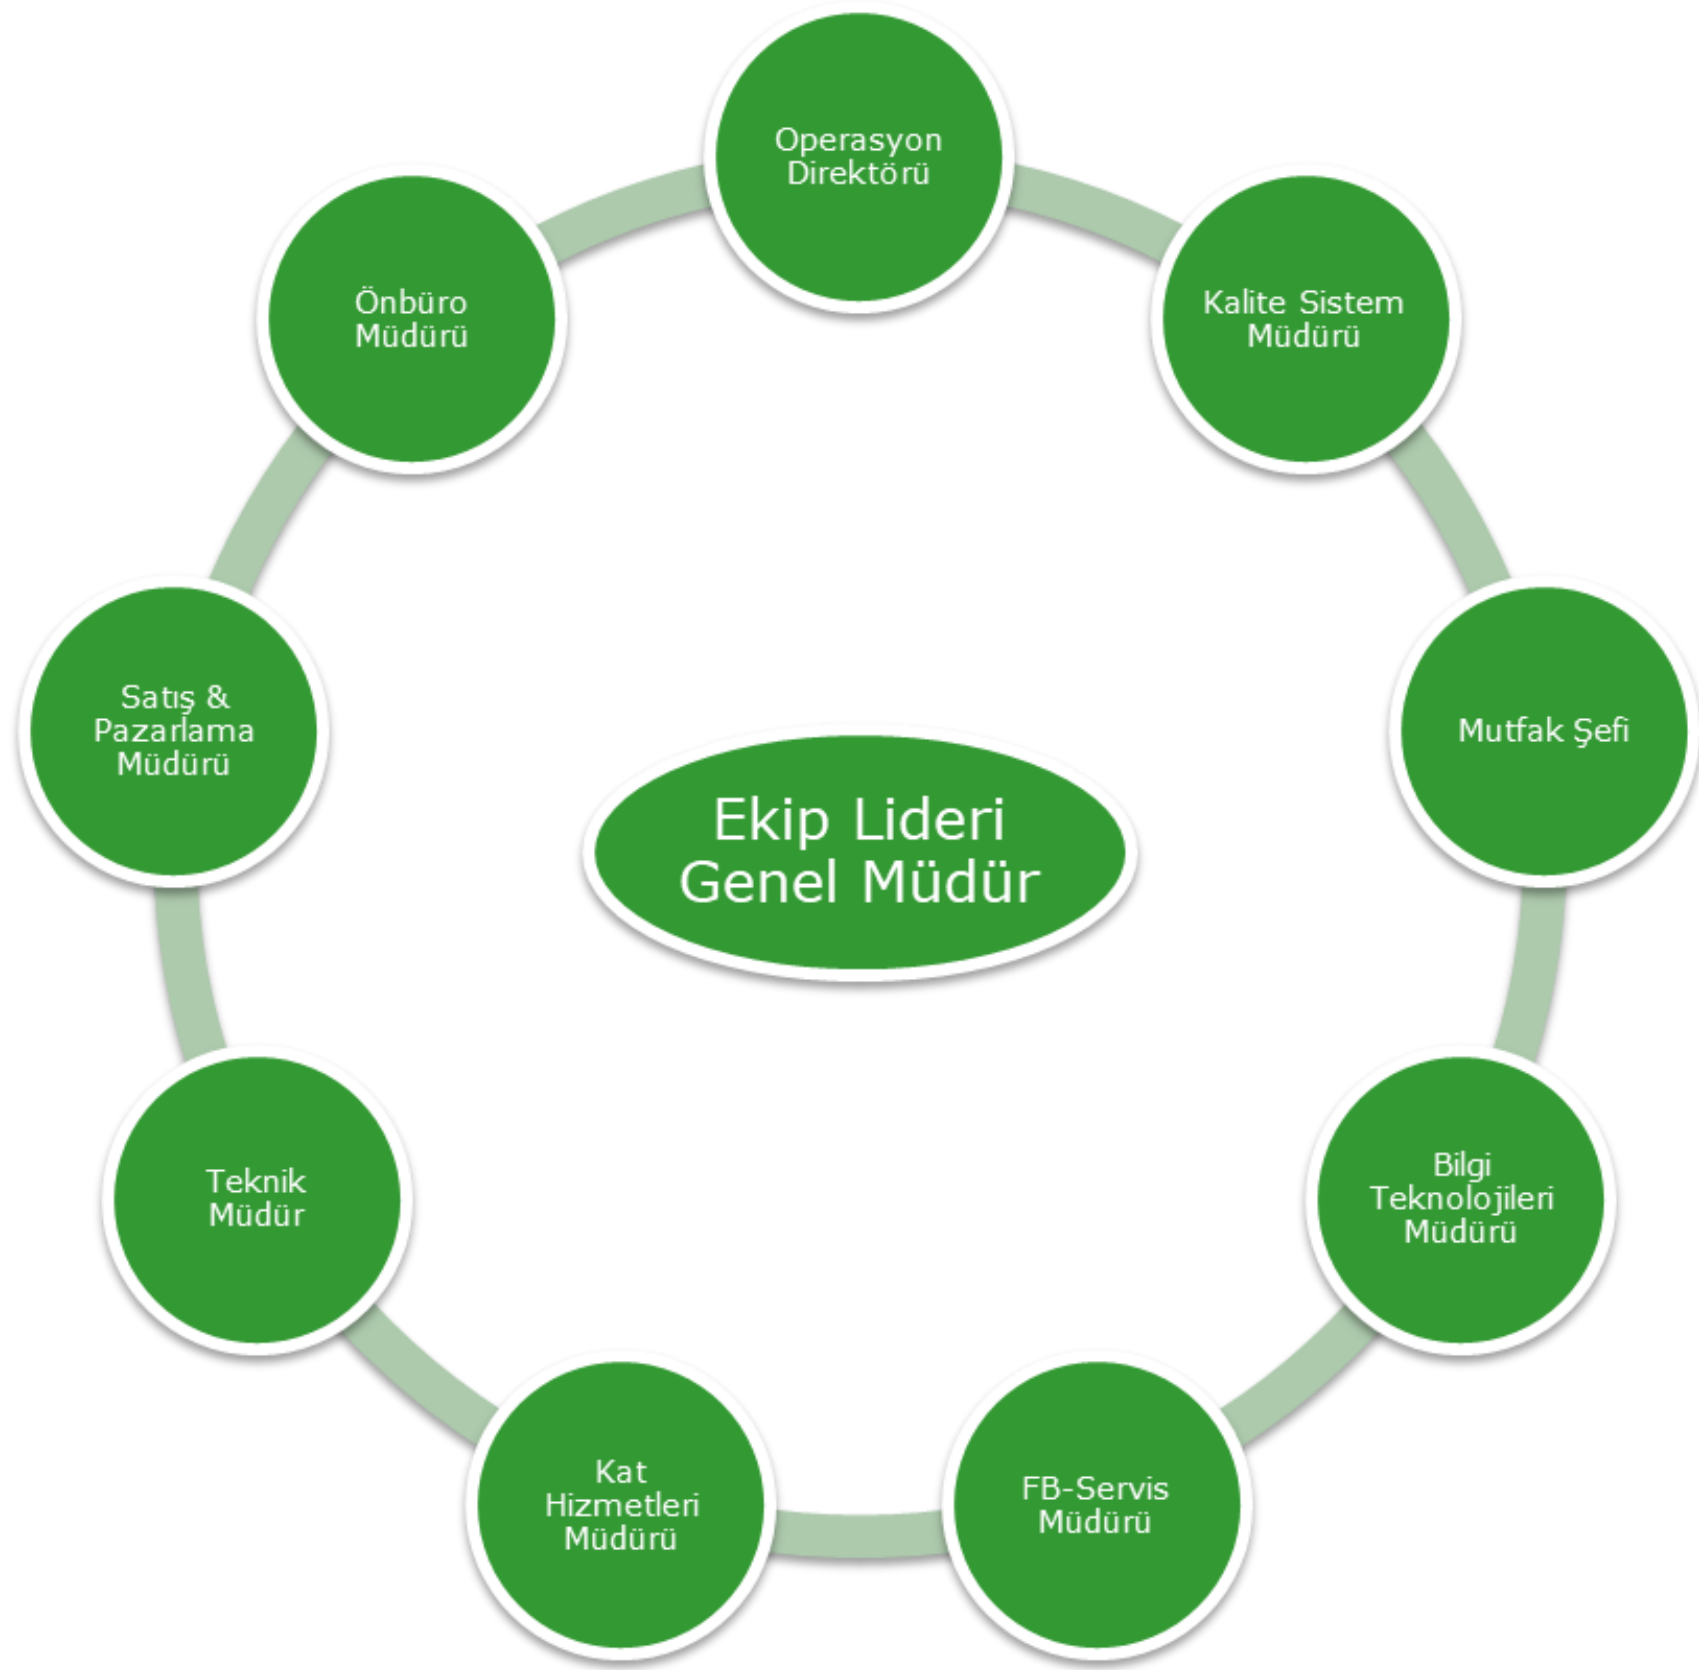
Operasyon Direktörü

Kalite Sistem Müdürü

Mutfak Şefi

Bilgi Teknolojileri Müdürü

FB-Servis Müdürü

Kat Hizmetleri Müdürü

Teknik Müdür

Satış & Pazarlama Müdürü

Önbüro Müdürü

Ekip Lideri Genel Müdür